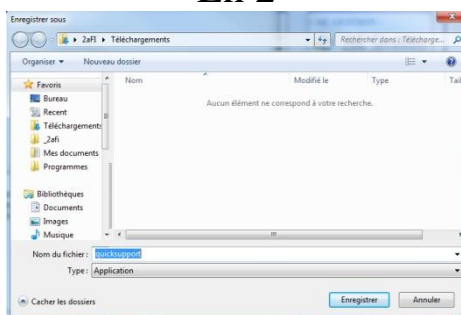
Enregistrer sous

2afi ▸ Téléchargements

Rechercher dans : Télécharge...

Organiser ▾ Nouveau dossier

Favoris
Bureau
Recent
Téléchargements
_2afi
Mes documents
Programmes

Bibliothèques
Documents
Images
Musique

Nom
Modifié le
Type
Tail

Aucun élément ne correspond à votre recherche.

Nom du fichier : quicksupport
Type : Application

Cacher les dossiers

Enregistrer
Annuler